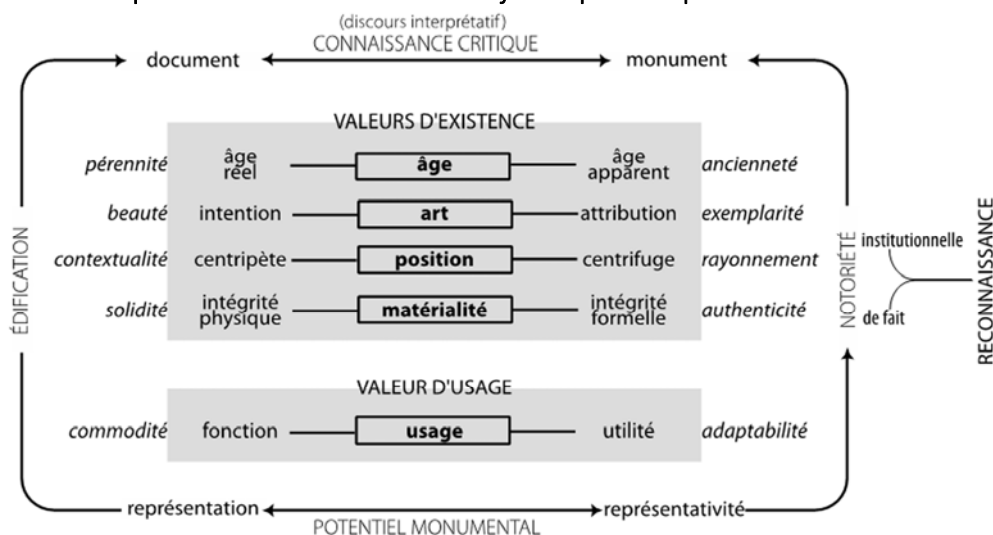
(discours interprétatif)
CONNAISSANCE CRITIQUE

document

monument

VALEURS D'EXISTENCE

| | | | | |
|---|---|---|---|---|
| pérennité | âge réel | âge | âge apparent | ancienneté |
| beauté | intention | art | attribution | exemplarité |
| contextualité | centripète | position | centrifuge | rayonnement |
| solidité | intégrité physique | matérialité | intégrité formelle | authenticité |

VALEUR D'USAGE

| | | | | |
|---|---|---|---|---|
| commodité | fonction | usage | utilité | adaptabilité |

ÉDIFICATION

NOTORIÉTÉ

institutionnelle

de fait

RECONNAISSANCE

représentation

représentativité

POTENTIEL MONUMENTAL